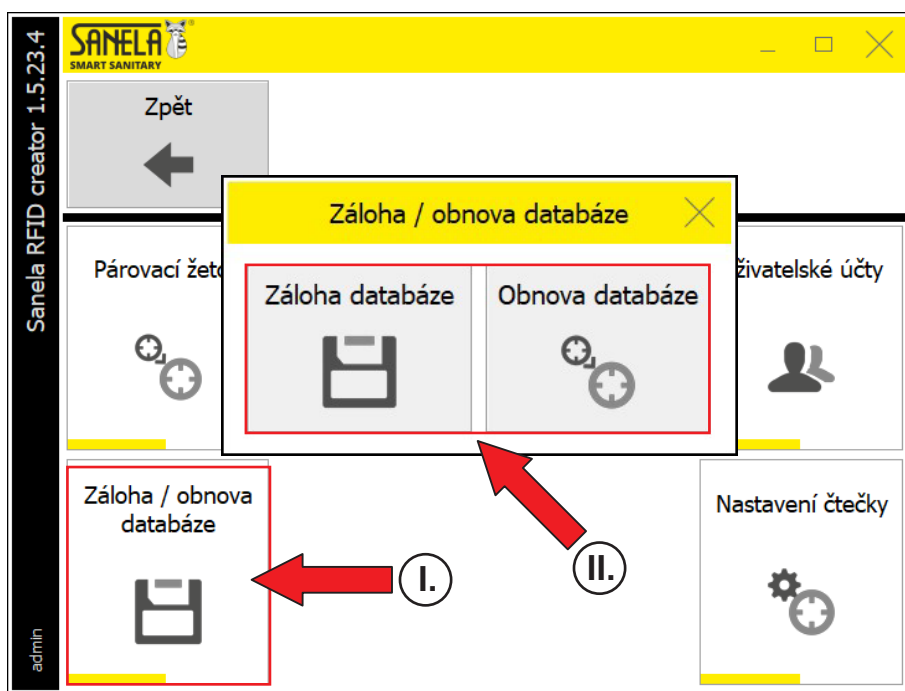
Sanela RFID creator 1.5.23.4

admin

SANELA
SMART SANITARY

Zpět

Záloha / obnova databáze

Párovací žeto

Záloha databáze

Obnova databáze

živatelské účty

Záloha / obnova databáze

I.

II.

Nastavení čtečky